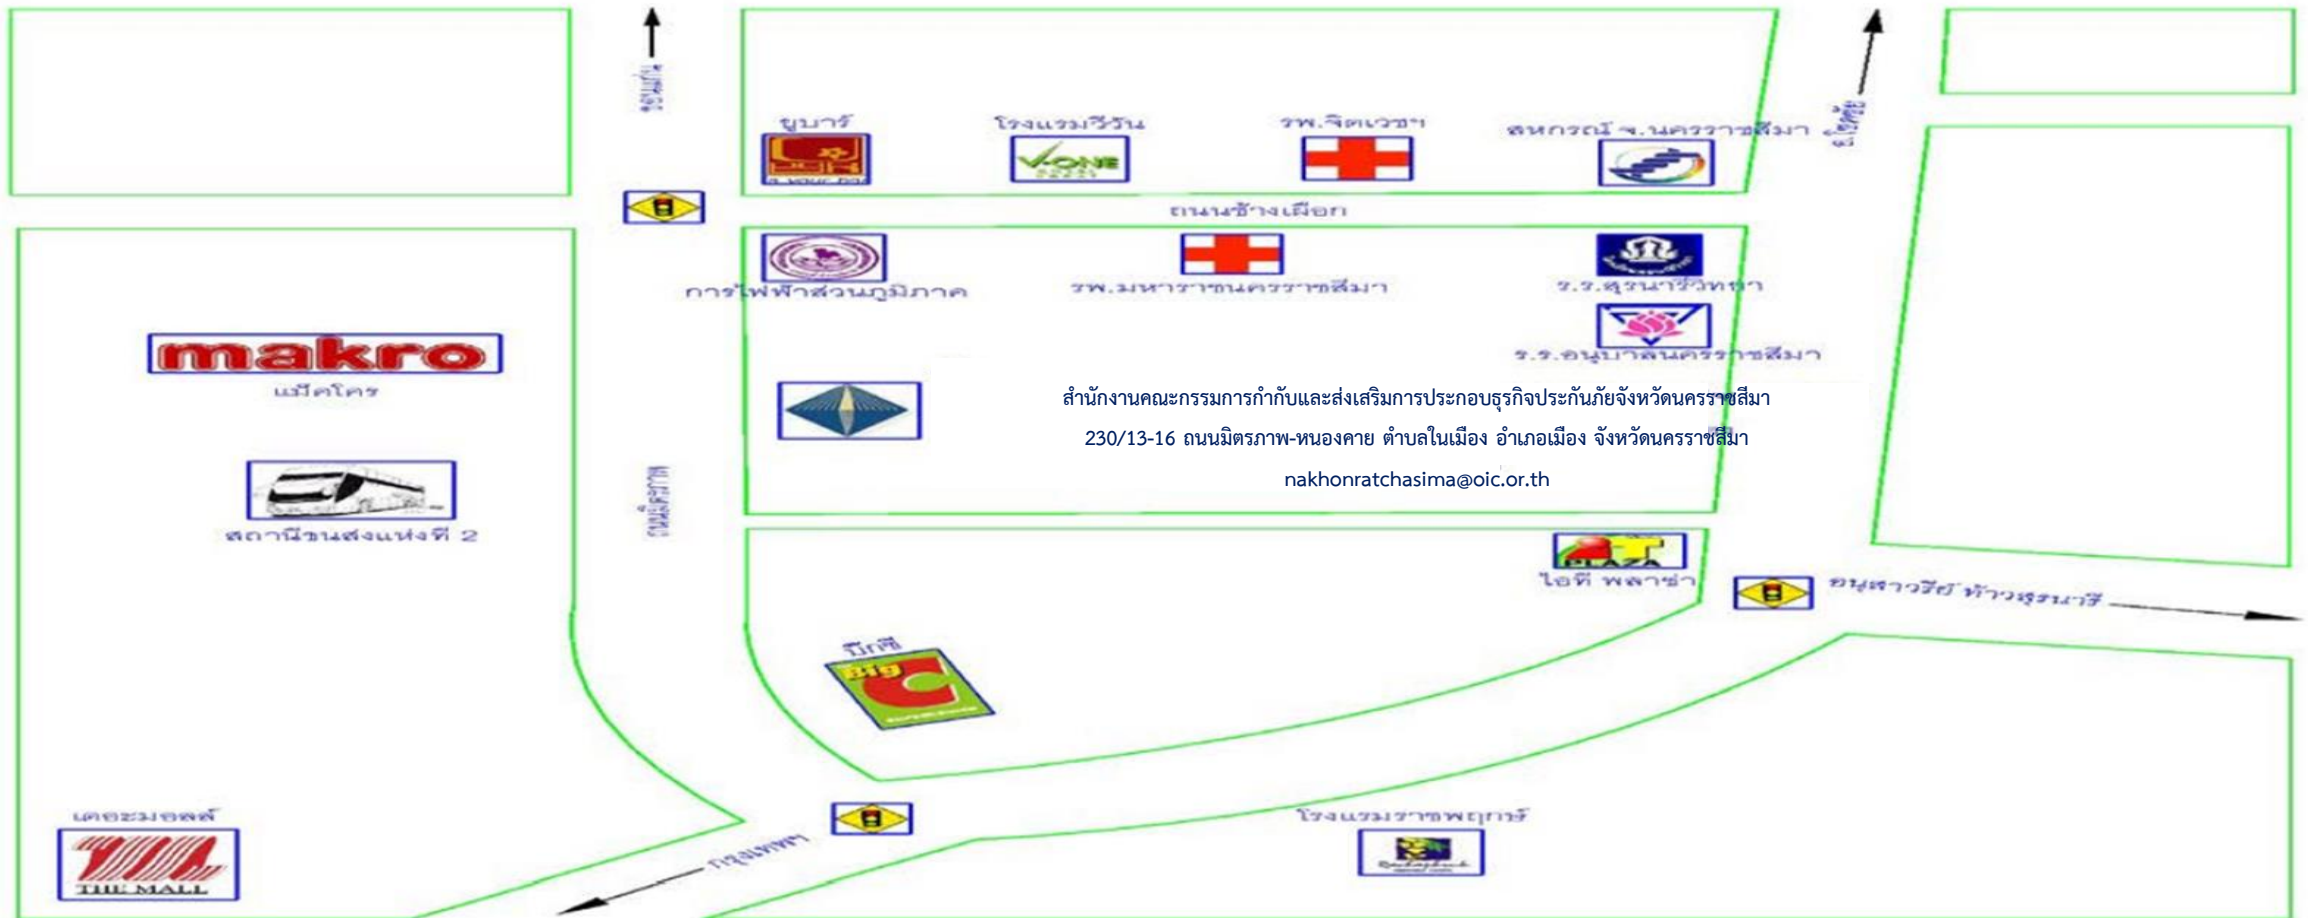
ขอนแก่น

ยูบาร์

โรงแรมวีวัน

V-ONE

รพ.จิตเวช

สหกรณ์ จ.นครราชสีมา

ถนนช้างเผือก

การไฟฟ้าส่วนภูมิภาค

รพ.มหาราชนครราชสีมา

ร.ร.สุรนารีวิทยา

ร.ร.อนุบาลนครราชสีมา

makro

แม็คโคร

สำนักงานคณะกรรมการกำกับและส่งเสริมการประกอบธุรกิจประกันภัยจังหวัดนครราชสีมา

230/13-16 ถนนมิตรภาพ-หนองคาย ตำบลในเมือง อำเภอเมือง จังหวัดนครราชสีมา

nakhonratchasima@oic.or.th

ถนนมิตรภาพ

สถานีขนส่งแห่งที่ 2

PLAZA

ไอที พลาซ่า

อนุสาวรีย์ ท้าวสุรนารี

บิ๊กซี

Big C

เดอะมอลล์

THE MALL

กรุงเทพฯ

โรงแรมราชพฤกษ์